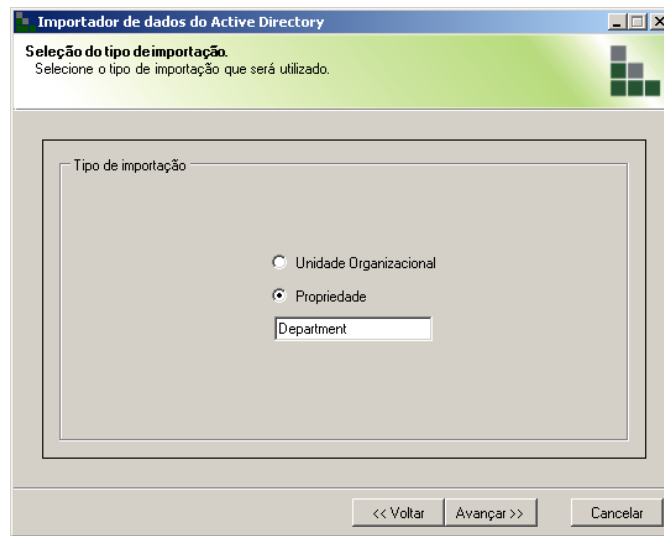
Importador de dados do Active Directory

Seleção do tipo de importação.
Selecione o tipo de importação que será utilizado.

Tipo de importação

Unidade Organizacional

Propriedade

Department

<< Voltar

Avançar >>

Cancelar